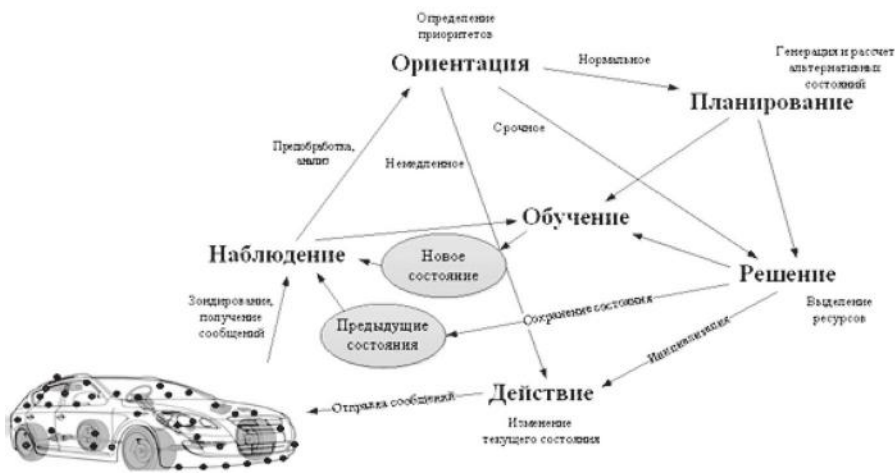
Определение приоритетов

Ориентация

Нормальное

Генерация и рассчет альтернативных состояний

Планирование

Предобработка, анализ

Немедленное

Срочное

Обучение

Наблюдение

Новое состояние

Решение

Зондирование, получение сообщений

Предыдущие состояния

Сохранение состояния

Выделение ресурсов

Инициализация

Действие

Отправка сообщений

Изменение текущего состояния